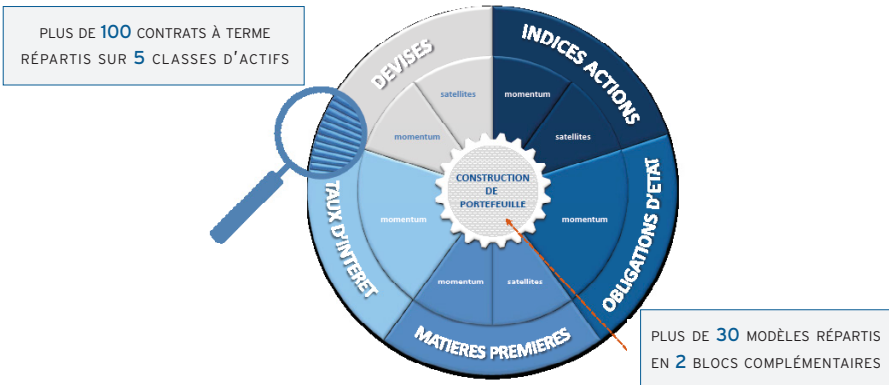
PLUS DE 100 CONTRATS À TERME RÉPARTIS SUR 5 CLASSES D'ACTIFS

DEVISES

INDICES ACTIONS

satellites

momentum

momentum

satellites

CONSTRUCTION DE PORTEFEUILLE

TAUX D'INTERET

momentum

momentum

OBLIGATIONS D'ETAT

momentum

satellites

MATIERES PREMIERES

PLUS DE 30 MODÈLES RÉPARTIS EN 2 BLOCS COMPLÉMENTAIRES